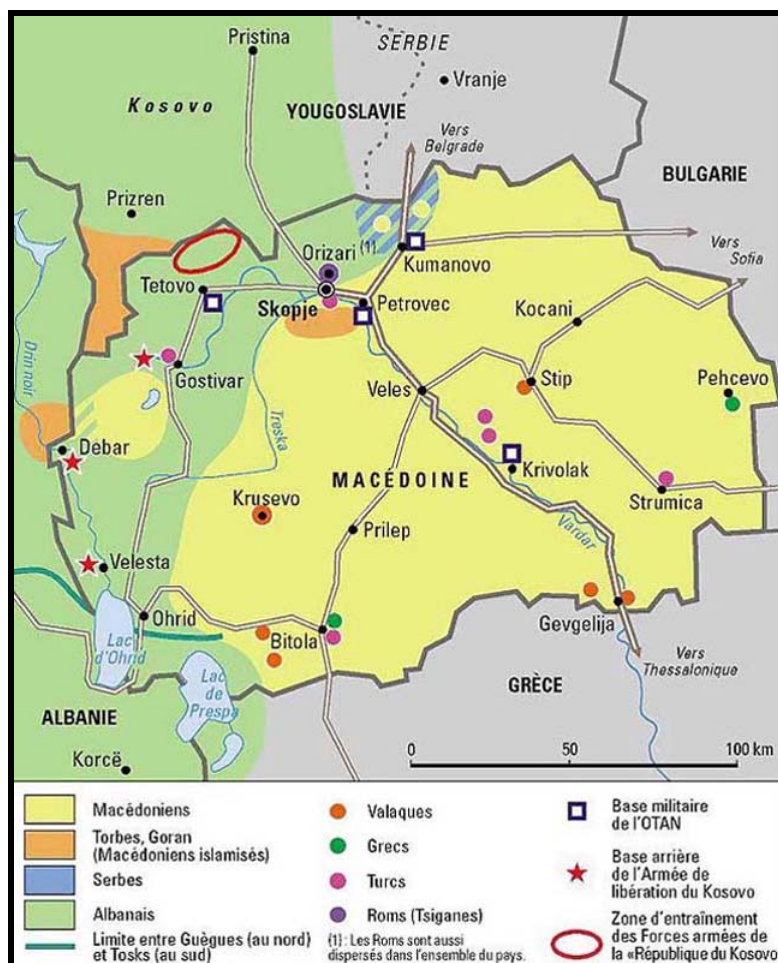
Pristina
SERBIE
Vranje
Kosovo
YOUGOSLAVIE
Vers Belgrade
BULGARIE
Prizren
Orizari (1)
Kumanovo
Vers Sofia
Tetovo
Skopje
Petrovec
Kocani
Drin noir
Gostivar
Treska
Veles
Stip
Pehcevo
Debar
Krivolak
MACÉDOINE
Krusevo
Strumica
Prilep
Velesta
Vardar
Ohrid
Lac d'Ohrid
Bitola
Gevgelija
Vers Thessalonique
Lac de Prespa
GRÈCE
ALBANIE
0
50
100 km
Korcë

Macédoniens
Torbes, Goran (Macédoniens islamisés)
Serbes
Albanais
Limite entre Guègues (au nord) et Tosks (au sud)
Valaques
Grecs
Turcs
Roms (Tsiganes)
(1) : Les Roms sont aussi dispersés dans l'ensemble du pays.
Base militaire de l'OTAN
Base arrière de l'Armée de libération du Kosovo
Zone d'entraînement des Forces armées de la «République du Kosovo